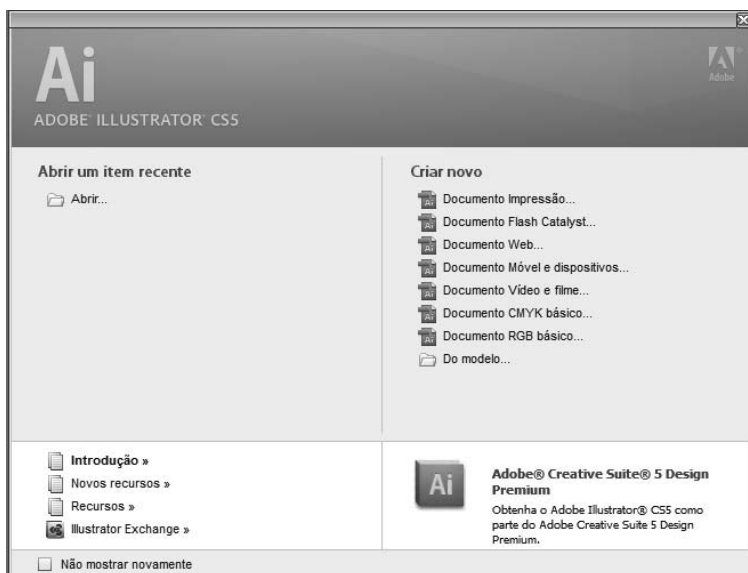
Ai
ADOBE ILLUSTRATOR CS5

Adobe

Abrir um item recente

Abrir...

Criar novo

Documento Impressão...
Documento Flash Catalyst...
Documento Web...
Documento Móvel e dispositivos...
Documento Vídeo e filme...
Documento CMYK básico...
Documento RGB básico...
Do modelo...

Introdução »
Novos recursos »
Recursos »
Illustrator Exchange »

Ai

Adobe® Creative Suite® 5 Design Premium

Obtenha o Adobe Illustrator® CS5 como parte do Adobe Creative Suite 5 Design Premium.

Não mostrar novamente